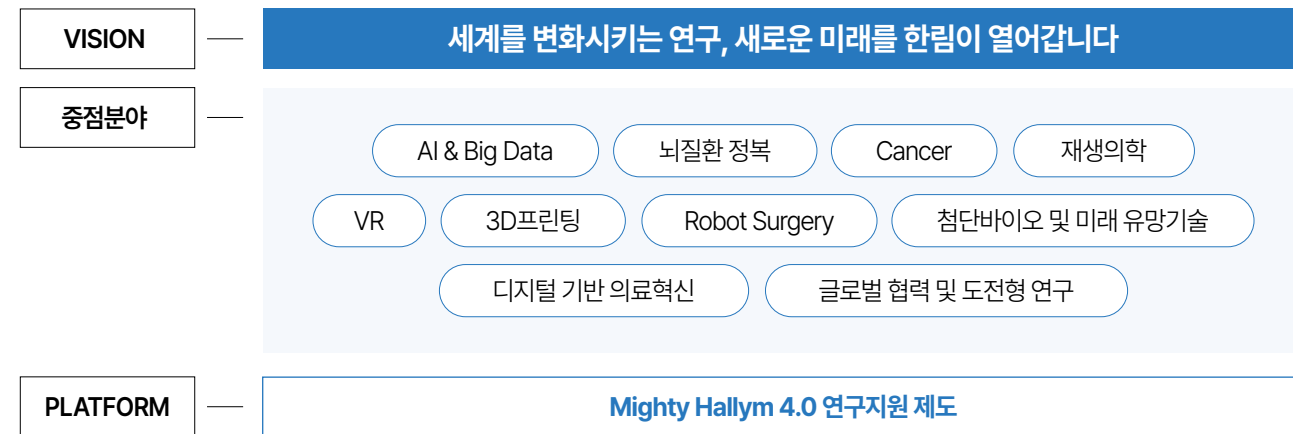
VISION

세계를 변화시키는 연구, 새로운 미래를 한림이 열어갑니다

중점분야

AI & Big Data

뇌질환 정복

Cancer

재생의학

VR

3D프린팅

Robot Surgery

첨단바이오 및 미래 유망기술

디지털 기반 의료혁신

글로벌 협력 및 도전형 연구

PLATFORM

Mighty Hallym 4.0 연구지원 제도